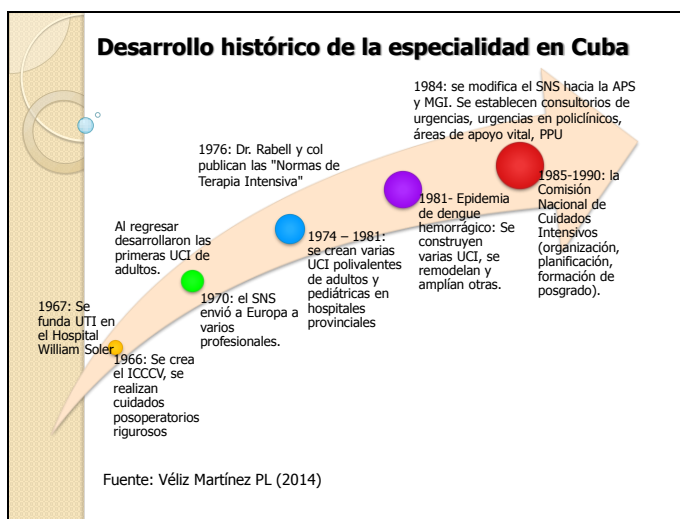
Desarrollo histórico de la especialidad en Cuba

1984: se modifica el SNS hacia la APS y MGI. Se establecen consultorios de urgencias, urgencias en policlínicos, áreas de apoyo vital, PPU

1976: Dr. Rabell y col publican las "Normas de Terapia Intensiva"

1985-1990: la Comisión Nacional de Cuidados Intensivos (organización, planificación, formación de posgrado).

1981- Epidemia de dengue hemorrágico: Se construyen varias UCI, se remodelan y amplían otras.

Al regresar desarrollaron las primeras UCI de adultos.

1974 – 1981: se crean varias UCI polivalentes de adultos y pediátricas en hospitales provinciales

1970: el SNS envió a Europa a varios profesionales.

1967: Se funda UTI en el Hospital William Soler

1966: Se crea el ICCCV, se realizan cuidados posoperatorios rigurosos

Fuente: Véliz Martínez PL (2014)